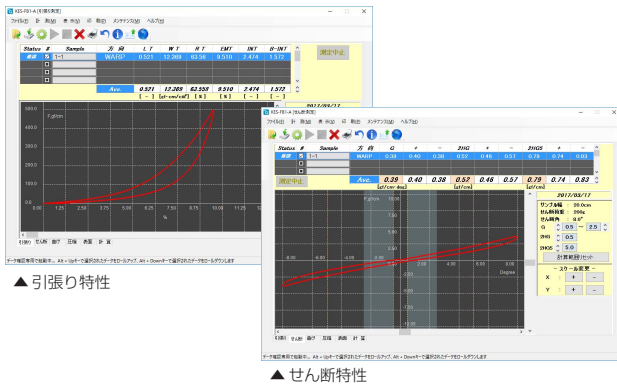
KES-FB1-A [引張り測定]

ファイル(F) 計 製品 表示(V) 印 報(R) メンテナンス(M) ヘルプ(H)

| Status | # | Sample | 方 向 | L T | W T | R T | EMT | INT | B-INT |
|---|---|---|---|---|---|---|---|---|---|
| 保存 | 5 | 1-1 | WARP | 0.521 | 12.269 | 62.56 | 9.510 | 2.474 | 1.572 |
| | | | Ave. | 0.521 | 12.269 | 62.558 | 9.510 | 2.474 | 1.572 |
| | | | | [ - ] | [gf·cm/cm²] | [ % ] | [ % ] | [ - ] | [ - ] |

測定中止

2017/03/17

500.0
400.0
300.0
200.0
100.0
0.0
F,gf/cm
0.00 1.25 2.50 3.75 5.00 6.25 7.50 8.75 10.00 11.25 12.50
%

引張り せん断 曲げ 圧縮 表面 計 算

データ確認専用で起動中... Alt + Upキーで選択されたデータをロールアップ、Alt + Downキーで選択されたデータをロールダウンします

▲ 引張り特性

KES-FB1-A [せん断測定]

ファイル(F) 計 製品 表示(V) 印 報(R) メンテナンス(M) ヘルプ(H)

| Status | # | Sample | 方 向 | G | + | - | 2HG | + | - | 2HG5 | + | - |
|---|---|---|---|---|---|---|---|---|---|---|---|---|
| 保存 | 5 | 1-1 | WARP | 0.39 | 0.40 | 0.38 | 0.52 | 0.46 | 0.57 | 0.79 | 0.74 | 0.83 |
| | | | Ave. | 0.39 | 0.40 | 0.38 | 0.52 | 0.46 | 0.57 | 0.79 | 0.74 | 0.83 |
| | | | | [gf/cm·deg] | | | [gf/cm] | | | | | |

測定中止

2017/03/17

サンプル幅 : 20.0cm
せん断角度 : 200g
せん断角 : 8.0°
G 0.5 ~ 2.5
2HG 0.5
2HG5 5.0
計算範囲リセット

スケール変更
X + -
Y + -

F,gf/cm
10.00
7.50
5.00
2.50
-2.50
-5.00
-7.50
-8.00 -6.00 -4.00 -2.00 2.00 4.00 6.00 8.00
Degree

引張り せん断 曲げ 圧縮 表面 計 算

データ確認専用で起動中... Alt + Upキーで選択されたデータをロールアップ、Alt + Downキーで選択されたデータをロールダウンします

▲ せん断特性